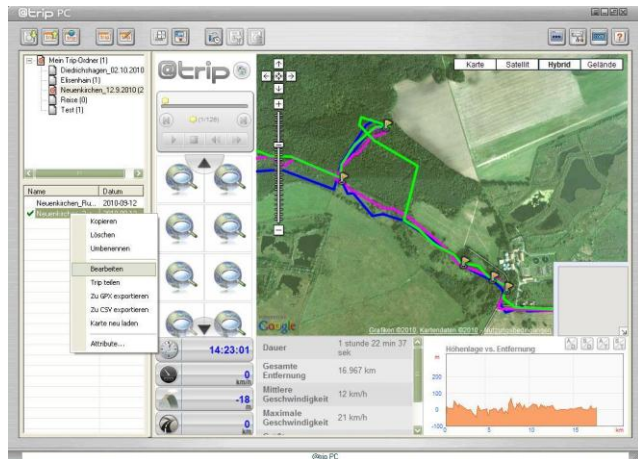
@trip PC

Mein Trip-Ordner (1)
Diedrichshagen_02.10.2010
Eilsenhain (1)
Neuenkirchen_12.9.2010 (2
Reise (0)
Test (1)

Name | Datum
Neuenkirchen_Ru... 2010-09-12
Neuenkirchen_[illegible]

Kopieren
Löschen
Umbenennen
Bearbeiten
Trip teilen
Zu GPX exportieren
Zu CSV exportieren
Karte neu laden
Attribute...

@trip

(1/126)

Karte | Satellit | Hybrid | Gelände

Google
Grafiken ©2010, Kartendaten ©2010 - Nutzungsbedingungen

14:23:01
0 km/h
-18 m
0 km/h

| | |
|---|---|
| Dauer | 1 stunde 22 min 37 sek |
| Gesamte Entfernung | 16.967 km |
| Mittlere Geschwindigkeit | 12 km/h |
| Maximale Geschwindigkeit | 21 km/h |

Höhenlage vs. Entfernung
m
200
100
0
-100
0 5 10 15 km

@trip PC